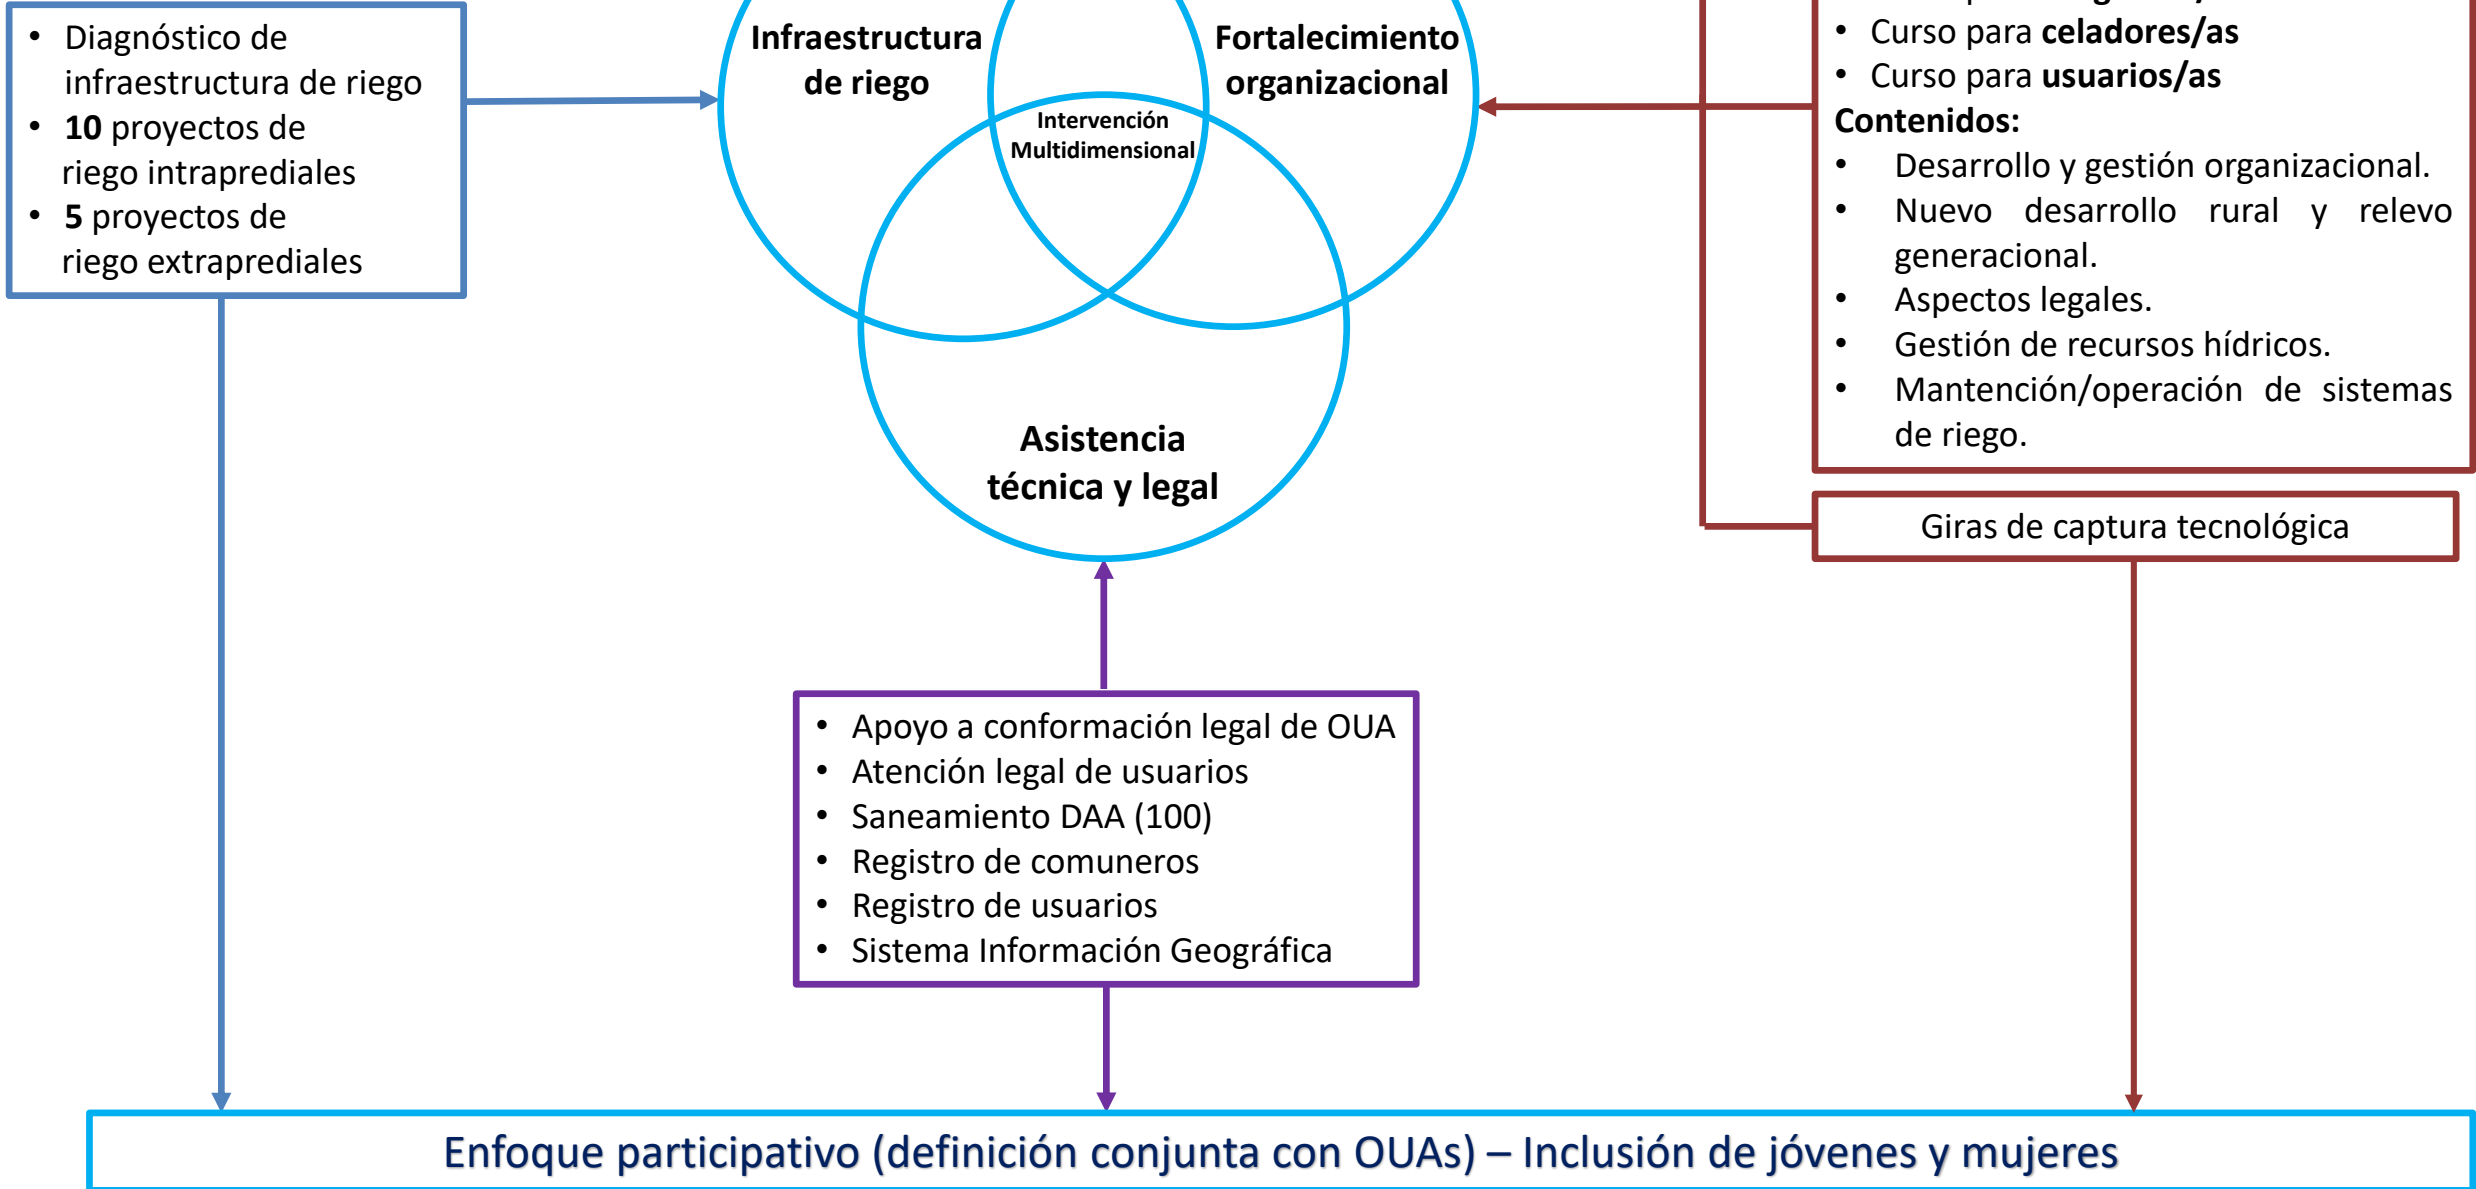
- Diagnóstico de infraestructura de riego
- **10** proyectos de riego intraprediales
- **5** proyectos de riego extraprediales

**Infraestructura de riego**

**Fortalecimiento organizacional**

**Intervención Multidimensional**

**Asistencia técnica y legal**

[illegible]
- Curso para **celadores/as**
- Curso para **usuarios/as**

**Contenidos:**
- Desarrollo y gestión organizacional.
- Nuevo desarrollo rural y relevo generacional.
- Aspectos legales.
- Gestión de recursos hídricos.
- Mantención/operación de sistemas de riego.

Giras de captura tecnológica

- Apoyo a conformación legal de OUA
- Atención legal de usuarios
- Saneamiento DAA (100)
- Registro de comuneros
- Registro de usuarios
- Sistema Información Geográfica

Enfoque participativo (definición conjunta con OUAs) – Inclusión de jóvenes y mujeres